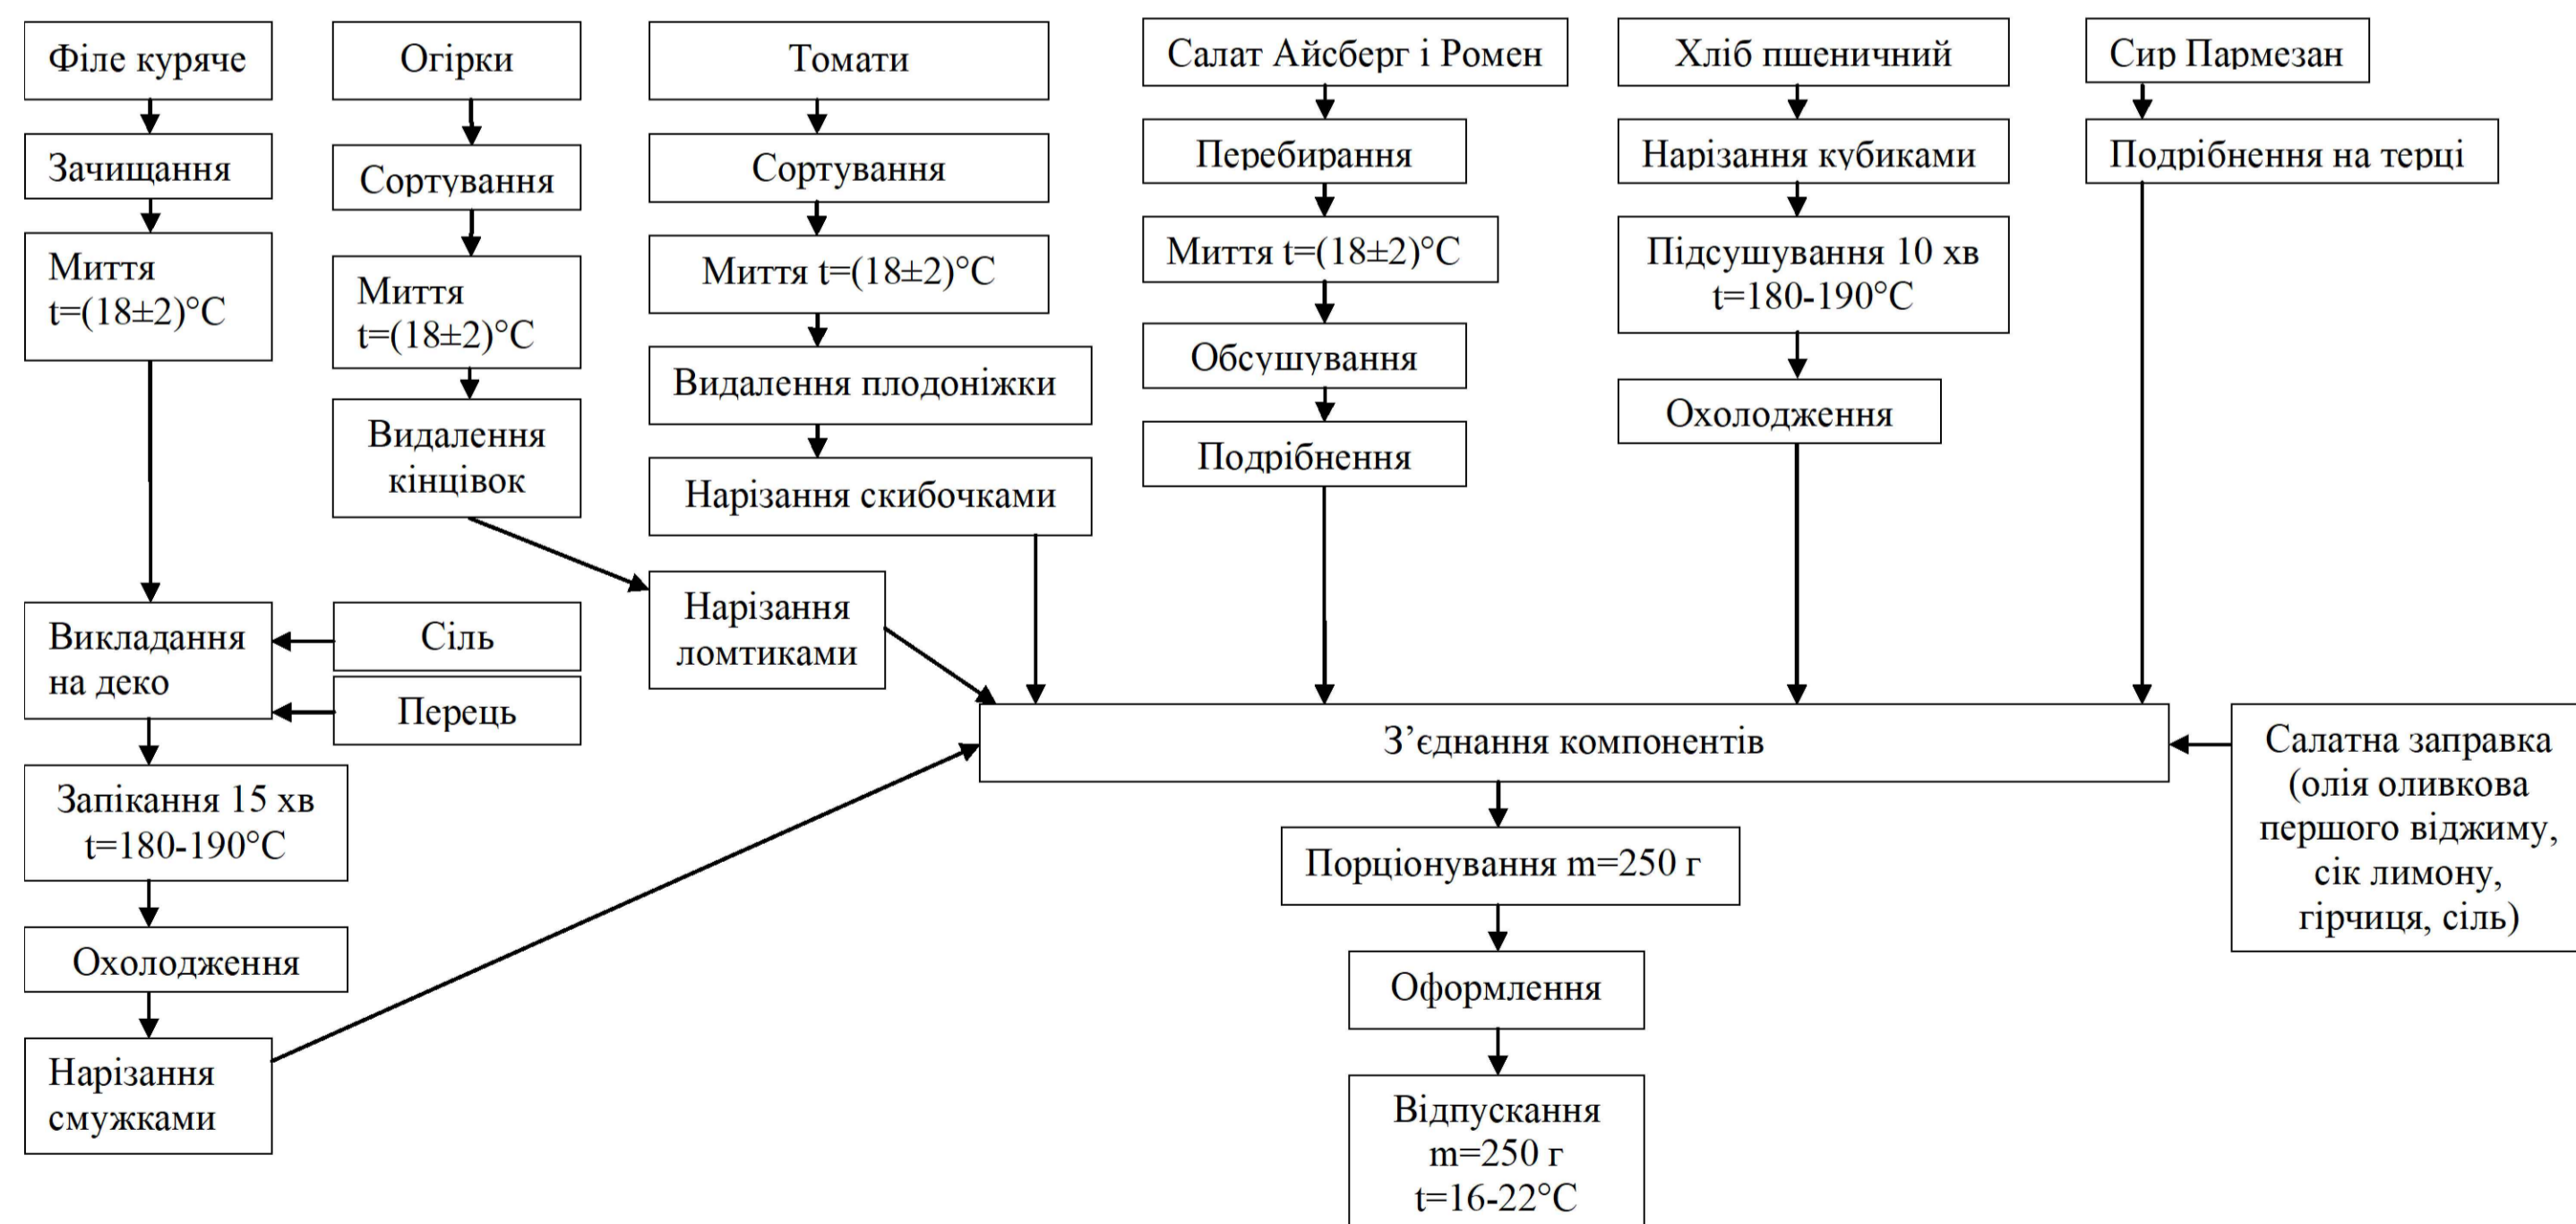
Філе куряче

Зачищання

Миття t=(18±2)°С

Викладання на деко

Сіль

Перець

Запікання 15 хв t=180-190°С

Охолодження

Нарізання смужками

Огірки

Сортування

Миття t=(18±2)°С

Видалення кінцівок

Нарізання ломтиками

Томати

Сортування

Миття t=(18±2)°С

Видалення плодоніжки

Нарізання скибочками

Салат Айсберг і Ромен

Перебирання

Миття t=(18±2)°С

Обсушування

Подрібнення

Хліб пшеничний

Нарізання кубиками

Підсушування 10 хв t=180-190°С

Охолодження

Сир Пармезан

Подрібнення на терці

З’єднання компонентів

Салатна заправка (олія оливкова першого віджиму, сік лимону, гірчиця, сіль)

Порціонування m=250 г

Оформлення

Відпускання m=250 г t=16-22°С